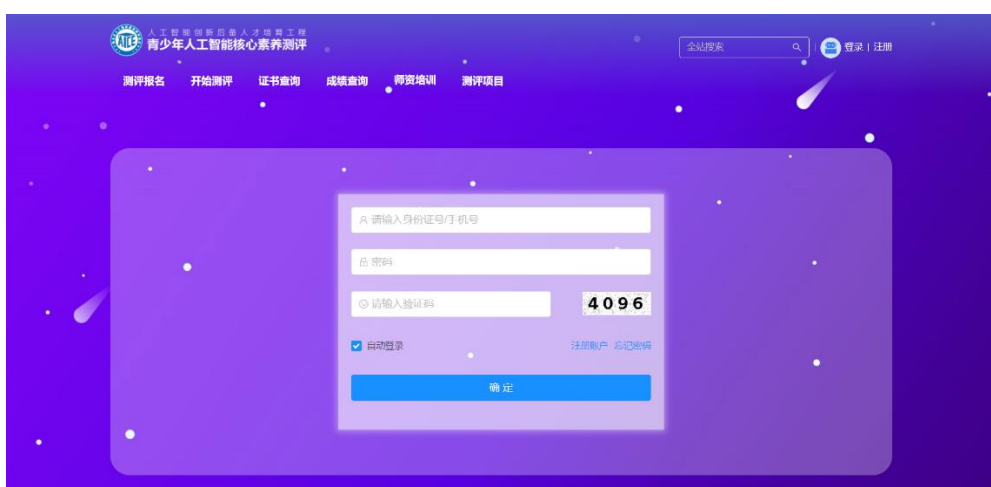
人工智能创新后备人才培育工程
青少年人工智能核心素养测评

全站搜索
登录 | 注册

测评报名 开始测评 证书查询 成绩查询 师资培训 测评项目

请输入身份证号/手机号
密码
请输入验证码
4096
自动登录
注册账户 忘记密码
确定